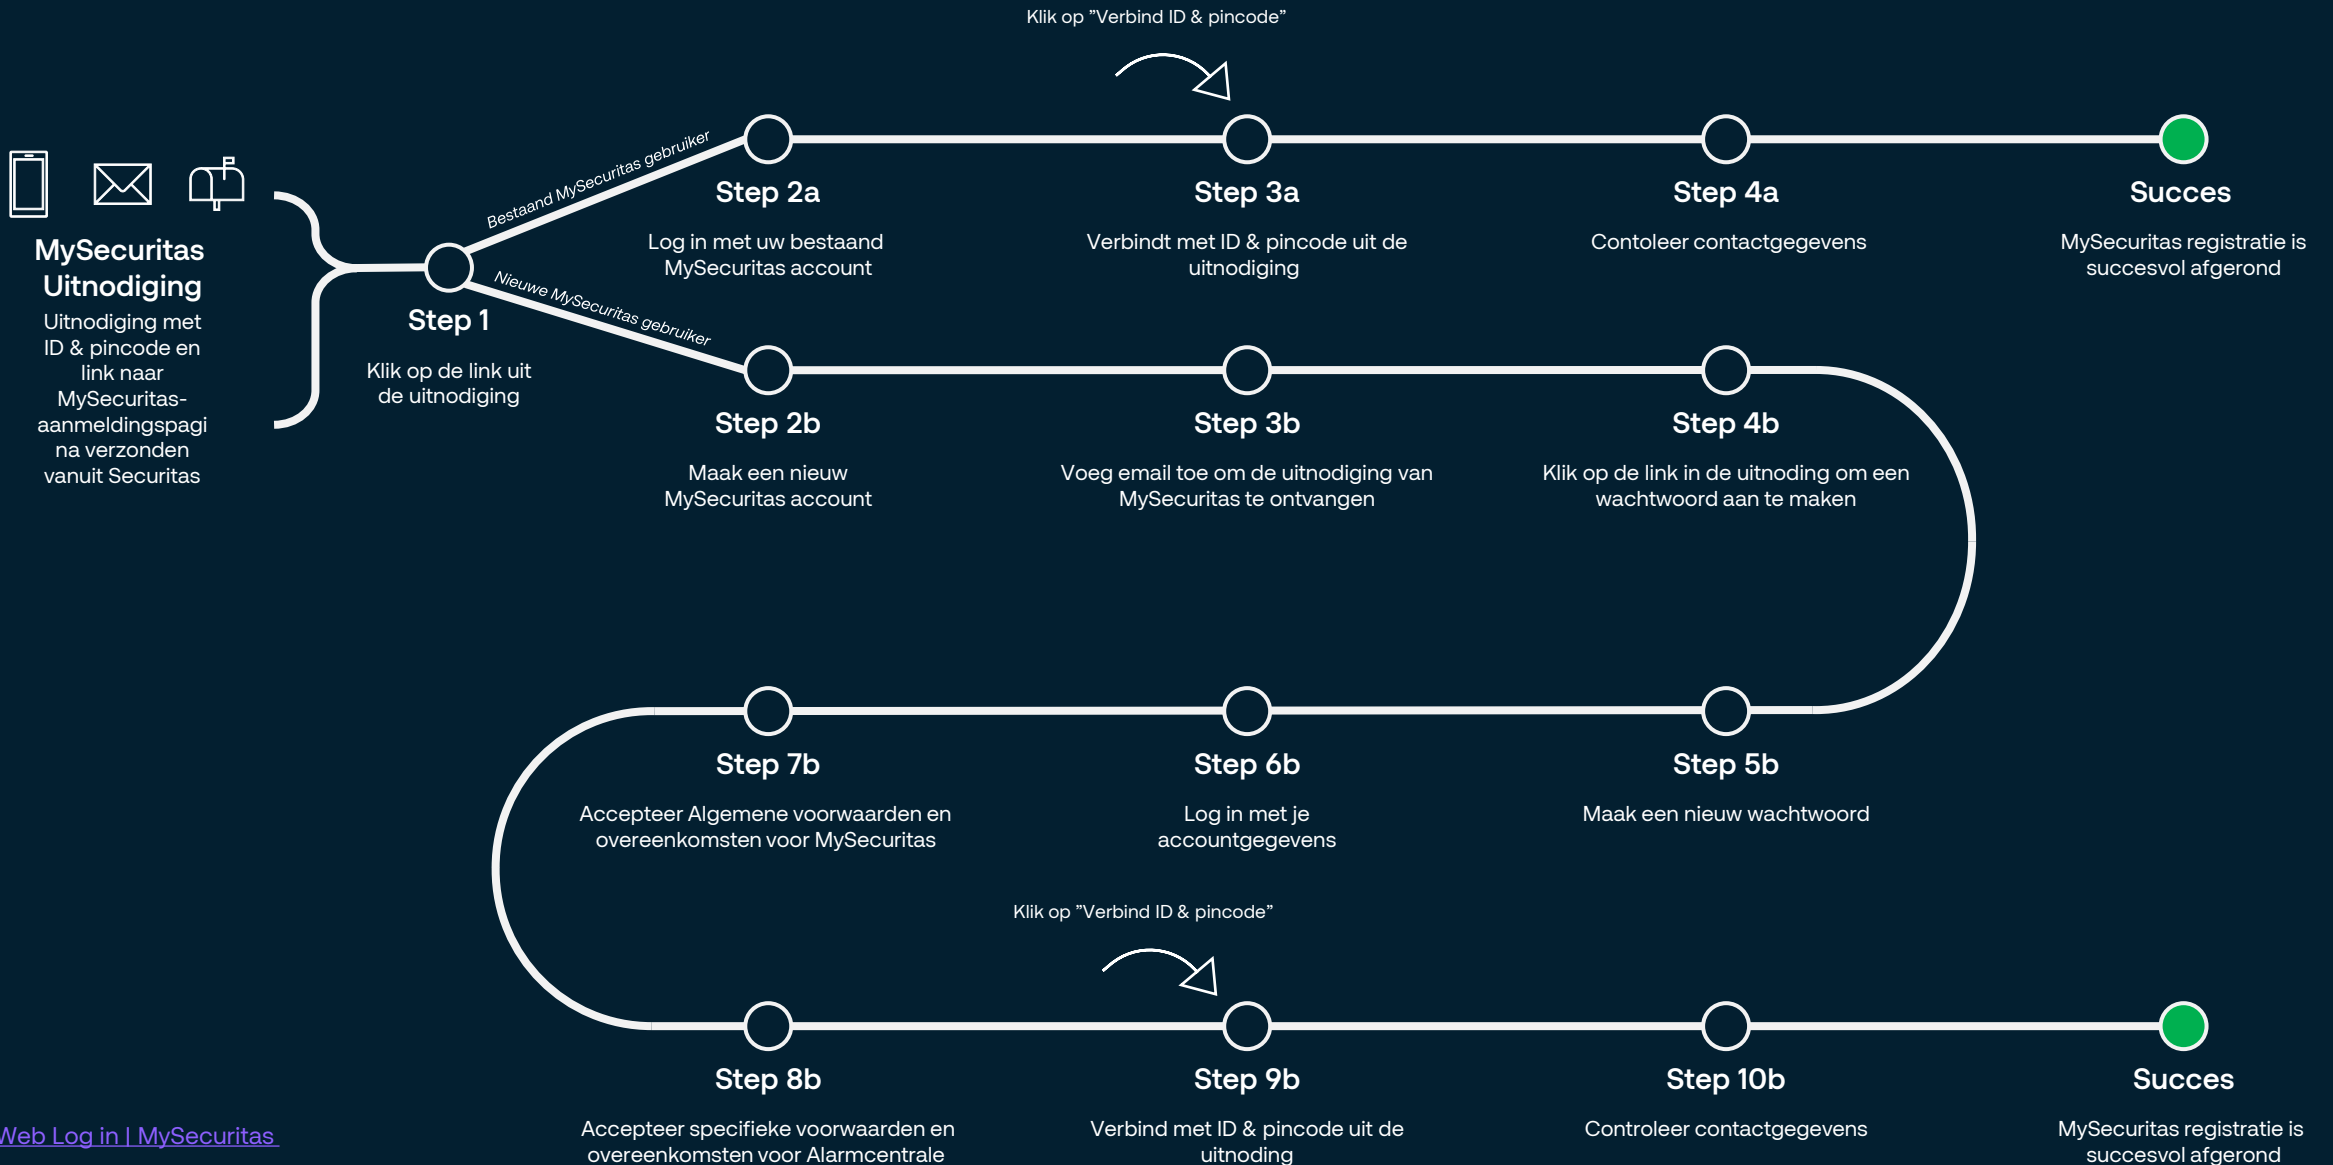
Klik op "Verbind ID & pincode"

MySecuritas Uitnodiging

Uitnodiging met ID & pincode en link naar MySecuritas-aanmeldingspagina na verzonden vanuit Securitas

Bestaand MySecuritas gebruiker

Nieuwe MySecuritas gebruiker

Step 1

Klik op de link uit de uitnodiging

Step 2a

Log in met uw bestaand MySecuritas account

Step 3a

Verbindt met ID & pincode uit de uitnodiging

Step 4a

Contoleer contactgegevens

Succes

MySecuritas registratie is succesvol afgerond

Step 2b

Maak een nieuw MySecuritas account

Step 3b

Voeg email toe om de uitnodiging van MySecuritas te ontvangen

Step 4b

Klik op de link in de uitnoding om een wachtwoord aan te maken

Step 7b

Accepteer Algemene voorwaarden en overeenkomsten voor MySecuritas

Step 6b

Log in met je accountgegevens

Step 5b

Maak een nieuw wachtwoord

Klik op "Verbind ID & pincode"

Step 8b

Accepteer specifieke voorwaarden en overeenkomsten voor Alarmcentrale

Step 9b

Verbind met ID & pincode uit de uitnoding

Step 10b

Controleer contactgegevens

Succes

MySecuritas registratie is succesvol afgerond

Web Log in | MySecuritas